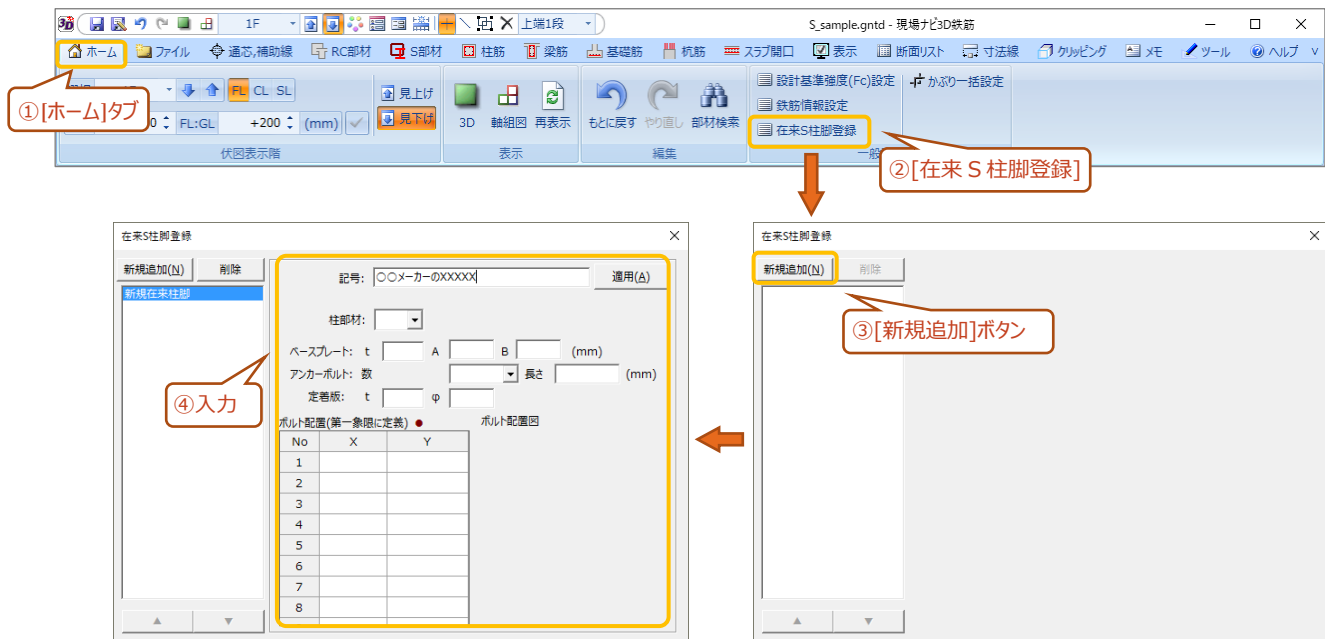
1F
上端1段
S_sample.gntd - 現場ナビ3D鉄筋

ホーム
ファイル
通芯,補助線
RC部材
S部材
柱筋
梁筋
基礎筋
杭筋
スラブ開口
表示
断面リスト
寸法線
クリッピング
メモ
ツール
ヘルプ

FL CL SL
0 FL:GL +200 (mm)
見上げ
見下げ
伏図表示階
3D 軸組図 再表示
表示
もとに戻す やり直し 部材検索
編集
設計基準強度(Fc)設定
鉄筋情報設定
在来S柱脚登録
一般
かぶり一括設定

①[ホーム]タブ
②[在来 S 柱脚登録]

在来S柱脚登録
新規追加(N) 削除
新規在来柱脚
記号: ○○メーカーのXXXXX
適用(A)
柱部材:
ベースプレート: t A B (mm)
アンカーボルト: 数 長さ (mm)
定着版: t φ
ボルト配置(第一象限に定義)
ボルト配置図

| No | X | Y |
|---|---|---|
| 1 | | |
| 2 | | |
| 3 | | |
| 4 | | |
| 5 | | |
| 6 | | |
| 7 | | |
| 8 | | |

④入力

在来S柱脚登録
新規追加(N) 削除
③[新規追加]ボタン